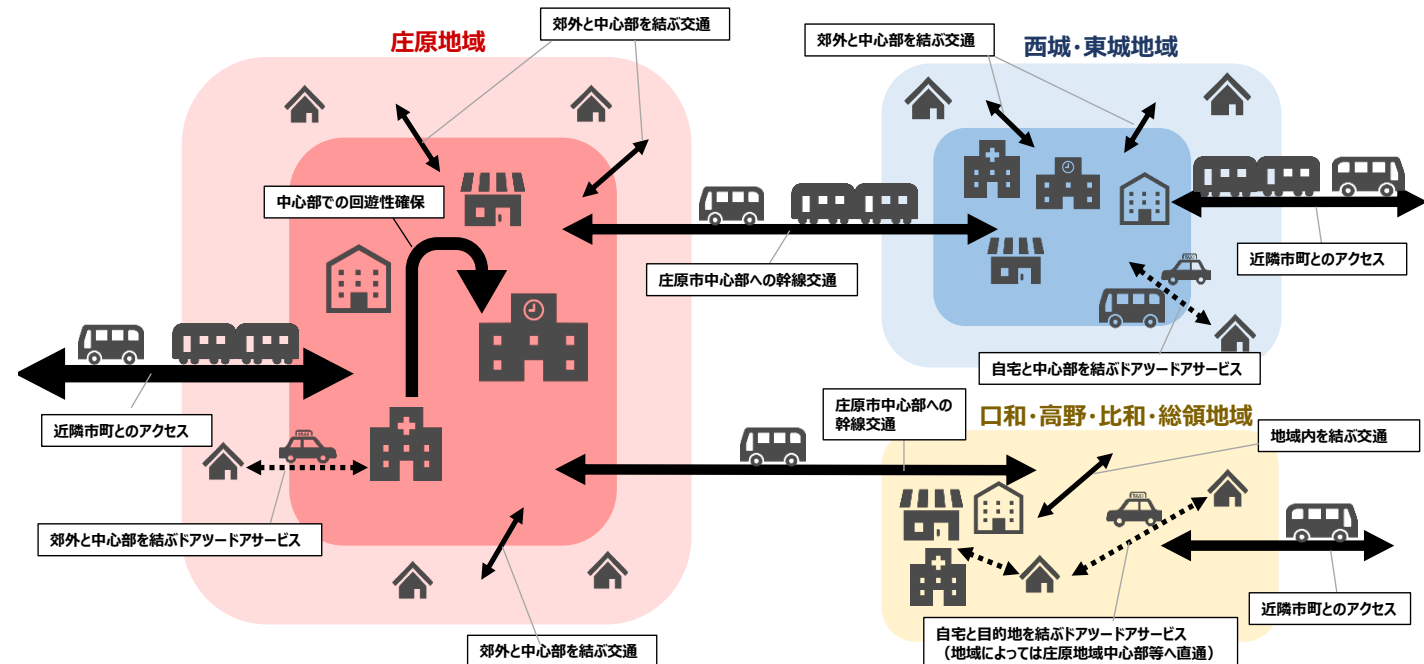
庄原地域

郊外と中心部を結ぶ交通

郊外と中心部を結ぶ交通

西城・東城地域

中心部での回遊性確保

庄原市中心部への幹線交通

近隣市町とのアクセス

近隣市町とのアクセス

自宅と中心部を結ぶドアツードアサービス

庄原市中心部への幹線交通

口和・高野・比和・総領地域

地域内を結ぶ交通

郊外と中心部を結ぶドアツードアサービス

近隣市町とのアクセス

自宅と目的地を結ぶドアツードアサービス（地域によっては庄原地域中心部等へ直通）

郊外と中心部を結ぶ交通